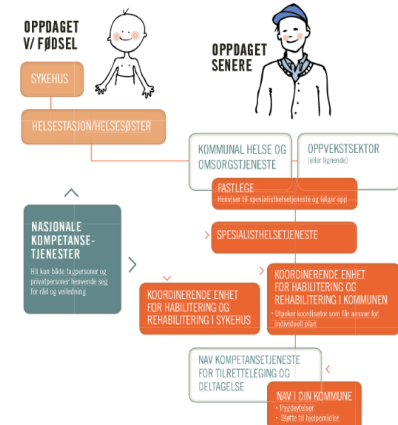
OPPDAGET V/ FØDSEL

OPPDAGET SENERE

SYKEHUS

HELSESTASJON/HELSESØSTER

KOMMUNAL HELSE OG OMSORGSTJENESTE

OPPVEKSTSEKTOR (eller lignende)

FASTLEGE
Henviser til spesialisthelsetjeneste og følger opp

SPESIALISTHELSETJENESTE

NASJONALE KOMPETANSE-TJENESTER
Hit kan både fagpersoner og privatpersoner henvende seg for råd og veiledning

KOORDINERENDE ENHET FOR HABILITERING OG REHABILITERING I SYKEHUS

KOORDINERENDE ENHET FOR HABILITERING OG REHABILITERING I KOMMUNEN
• Utpeker koordinator som får ansvar for individuell plan

NAV KOMPETANSETJENESTE FOR TILRETTELEGING OG DELTAGELSE

NAV I DIN KOMMUNE
• Trygdeytelser
• Støtte til hjelpemidler